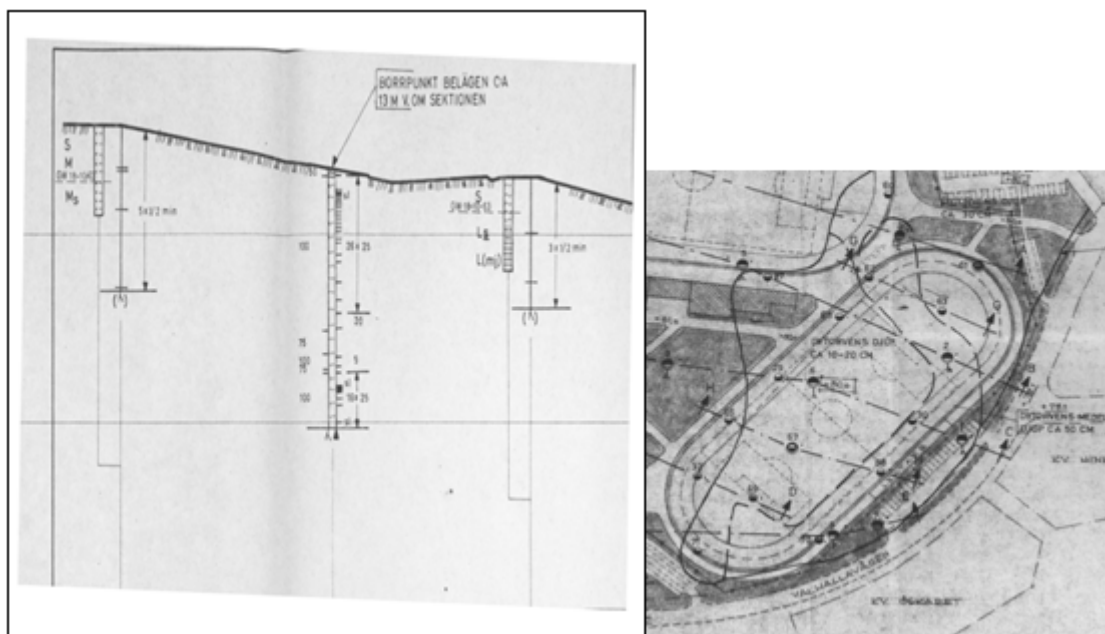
BORRPUNKT BELÄGEN CA
13 M V OM SEKTIONEN

S
M
Ms

5 x 1/2 min

(1/1)

100

20 x 25

20

75
100
75

5

100

10 x 25

S
Ls
L(mj)

3 x 1/2 min

(1/1)

DETORVENS DJUP
CA 10-20 CM

DETORVENS MEDELDJUP CA 50 CM

KV. MINERVA

VALHALLAVÄGEN

KV. ÖSKARET